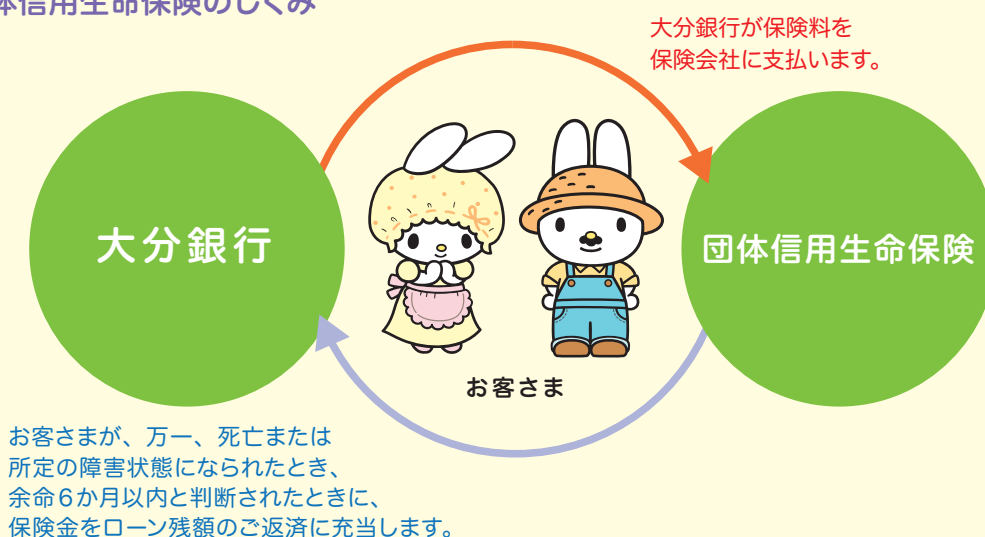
体信用生命保険のしくみ

大分銀行が保険料を保険会社に支払います。

大分銀行

団体信用生命保険

お客さま

お客さまが、万一、死亡または所定の障害状態になられたとき、余命６か月以内と判断されたときに、保険金をローン残額のご返済に充当します。